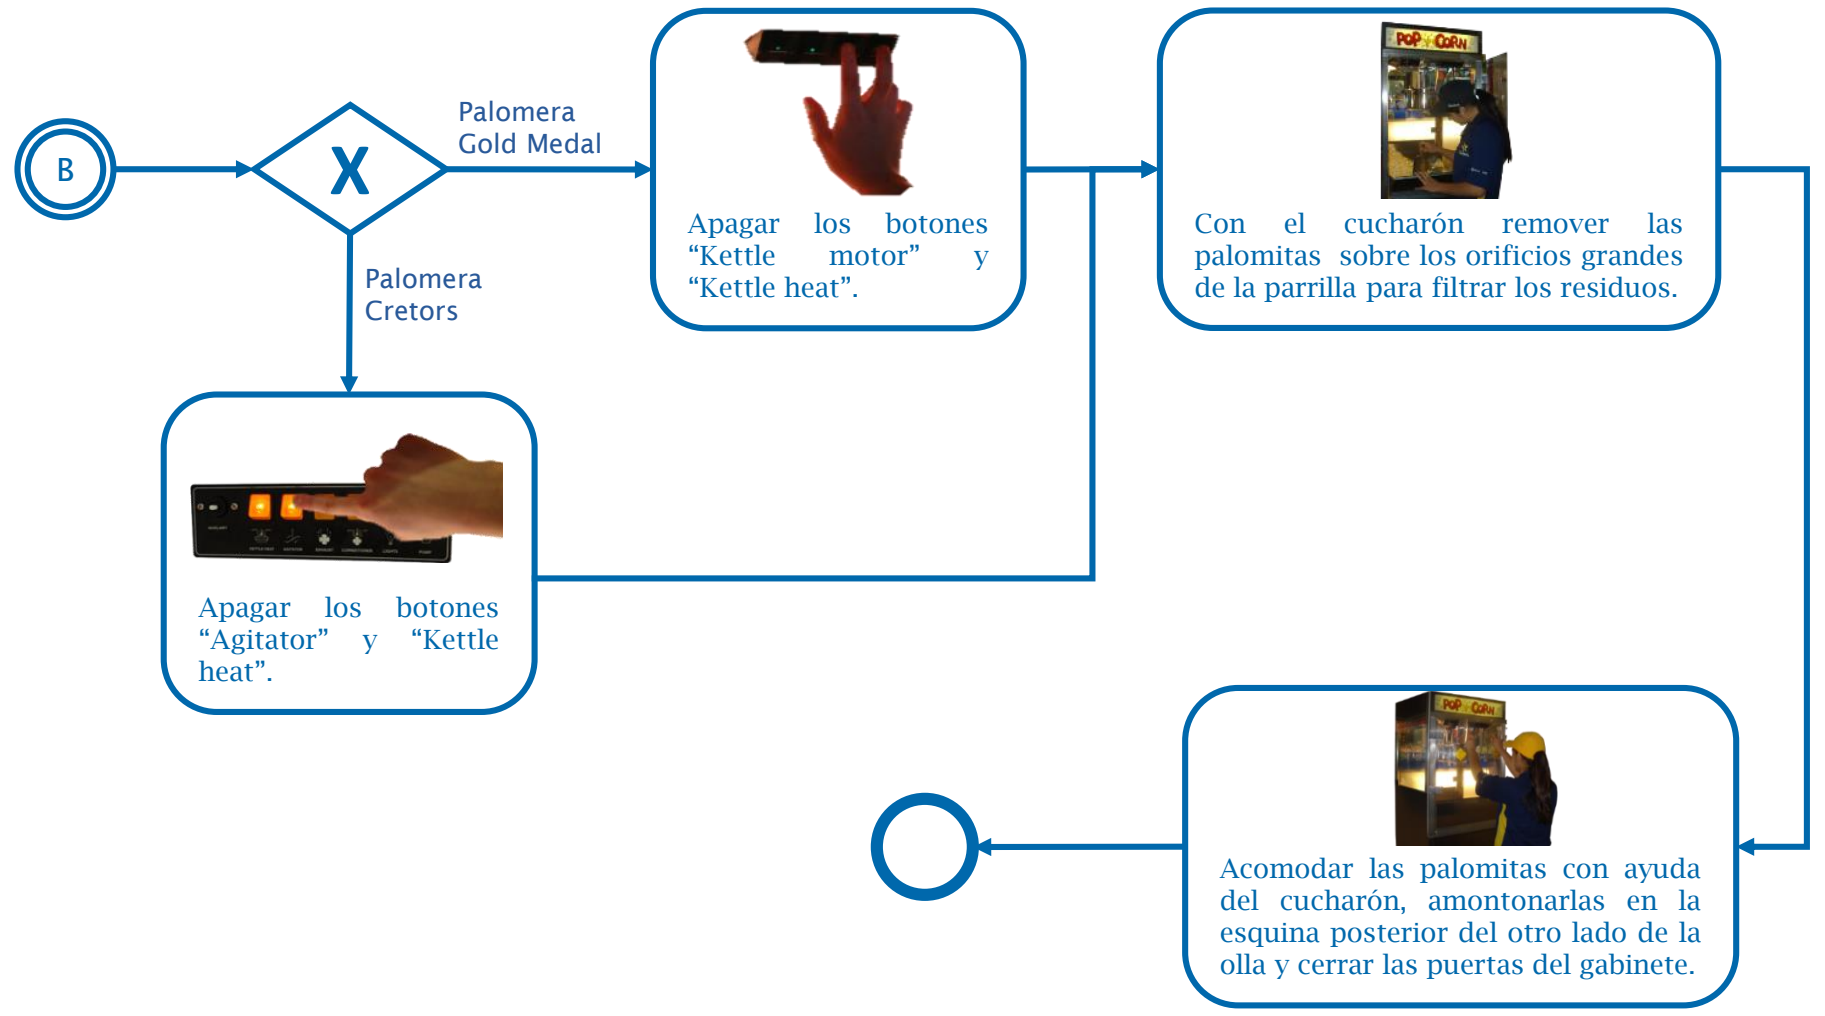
B

X

Palomera Gold Medal

Palomera Cretors

Apagar los botones "Kettle motor" y "Kettle heat".

POP CORN

Con el cucharón remover las palomitas sobre los orificios grandes de la parrilla para filtrar los residuos.

Apagar los botones "Agitator" y "Kettle heat".

POP CORN

Acomodar las palomitas con ayuda del cucharón, amontonarlas en la esquina posterior del otro lado de la olla y cerrar las puertas del gabinete.